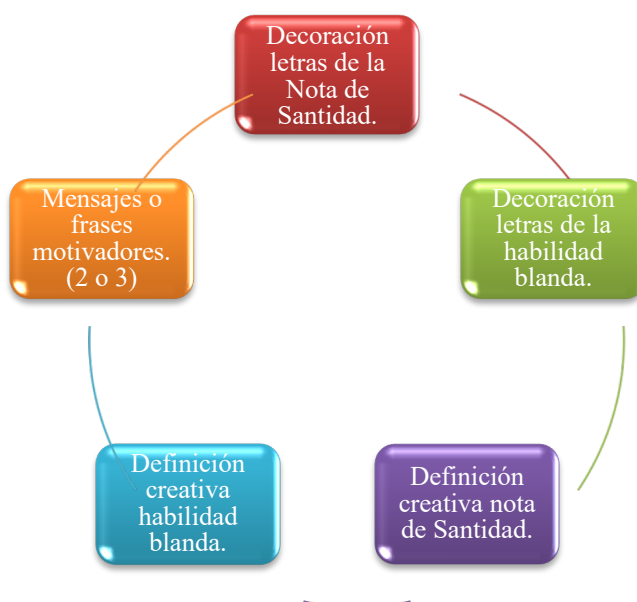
Decoración letras de la Nota de Santidad.

Decoración letras de la habilidad blanda.

Definición creativa nota de Santidad.

Definición creativa habilidad blanda.

Mensajes o frases motivadores. (2 o 3)